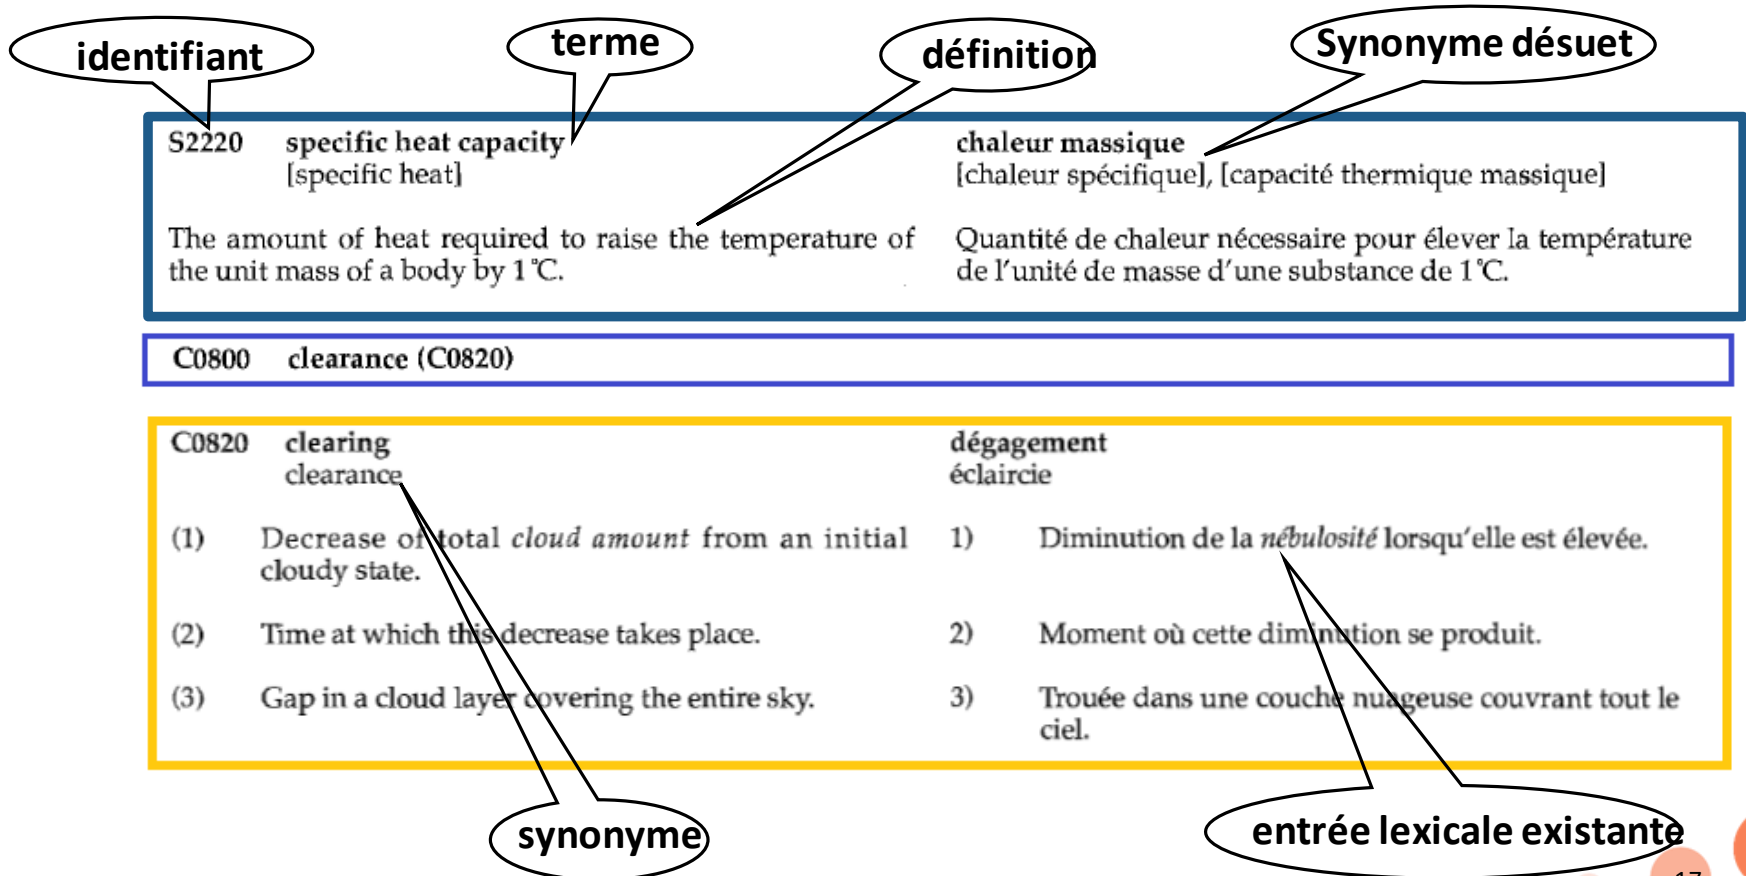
identifiant

terme

définition

Synonyme désuet

S2220 specific heat capacity
[specific heat]

chaleur massique
[chaleur spécifique], [capacité thermique massique]

The amount of heat required to raise the temperature of the unit mass of a body by 1 °C.

Quantité de chaleur nécessaire pour élever la température de l'unité de masse d'une substance de 1 °C.

C0800 clearance (C0820)

C0820 clearing
clearance

dégagement
éclaircie

(1) Decrease of total *cloud amount* from an initial cloudy state.

1) Diminution de la *nébulosité* lorsqu'elle est élevée.

(2) Time at which this decrease takes place.

2) Moment où cette diminution se produit.

(3) Gap in a cloud layer covering the entire sky.

3) Trouée dans une couche nuageuse couvrant tout le ciel.

synonyme

entrée lexicale existante